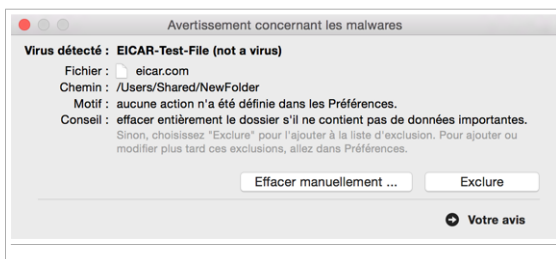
Avertissement concernant les malwares

Virus détecté : EICAR-Test-File (not a virus)

Fichier : eicar.com

Chemin : /Users/Shared/NewFolder

Motif : aucune action n'a été définie dans les Préférences.

Conseil : effacer entièrement le dossier s'il ne contient pas de données importantes.

Sinon, choisissez "Exclure" pour l'ajouter à la liste d'exclusion. Pour ajouter ou modifier plus tard ces exclusions, allez dans Préférences.

Effacer manuellement ...

Exclure

Votre avis